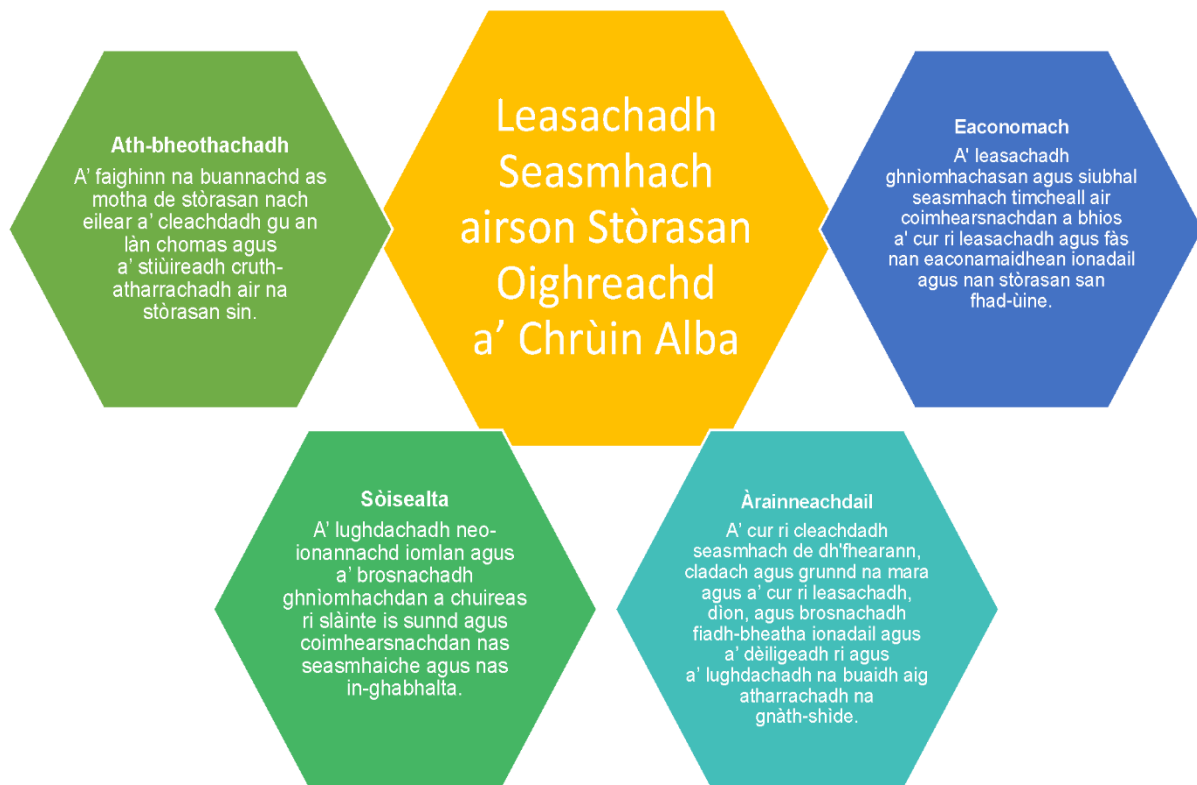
Leasachadh Seasmhach airson Stòrasan Oighreachd a' Chrùin Alba

Ath-bheothachadh

A' faighinn na buannachd as motha de stòrasan nach eilear a' cleachdadh gu an làn chomas agus a' stiùireadh cruth-atharrachadh air na stòrasan sin.

Eaconomach

A' leasachadh ghnìomhachasan agus siubhal seasmhach timcheall air coimhearsnachdan a bhios a' cur ri leasachadh agus fàs nan eaconamaidhean ionadail agus nan stòrasan san fhad-ùine.

Sòisealta

A' lughdachadh neo-ionannachd iomlan agus a' brosnachadh ghnìomhachdan a chuireas ri slàinte is sunnd agus coimhearsnachdan nas seasmhaiche agus nas in-ghabhalta.

Àrainneachdail

A' cur ri cleachdadh seasmhach de dh'fhearann, cladach agus grunnd na mara agus a' cur ri leasachadh, dìon, agus brosnachadh fiadh-bheatha ionadail agus a' dèiligeadh ri agus a' lughdachadh na buaidh aig atharrachadh na gnàth-shìde.